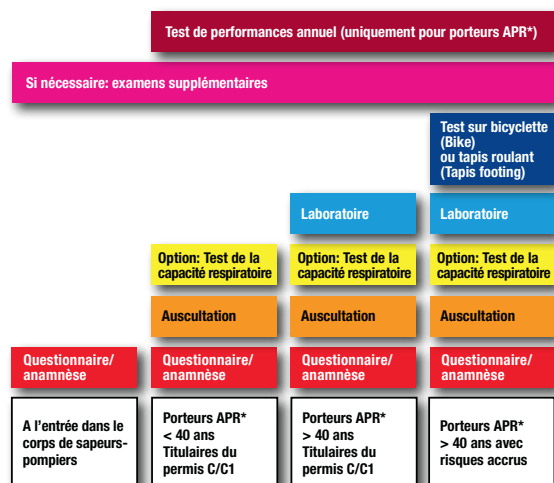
Test de performances annuel (uniquement pour porteurs APR*)

Si nécessaire: examens supplémentaires

Test sur bicyclette (Bike) ou tapis roulant (Tapis footing)

Laboratoire

Laboratoire

Option: Test de la capacité respiratoire

Option: Test de la capacité respiratoire

Option: Test de la capacité respiratoire

Auscultation

Auscultation

Auscultation

Questionnaire/ anamnèse

Questionnaire/ anamnèse

Questionnaire/ anamnèse

Questionnaire/ anamnèse

A l'entrée dans le corps de sapeurs-pompiers

Porteurs APR* < 40 ans Titulaires du permis C/C1

Porteurs APR* > 40 ans Titulaires du permis C/C1

Porteurs APR* > 40 ans avec risques accrus